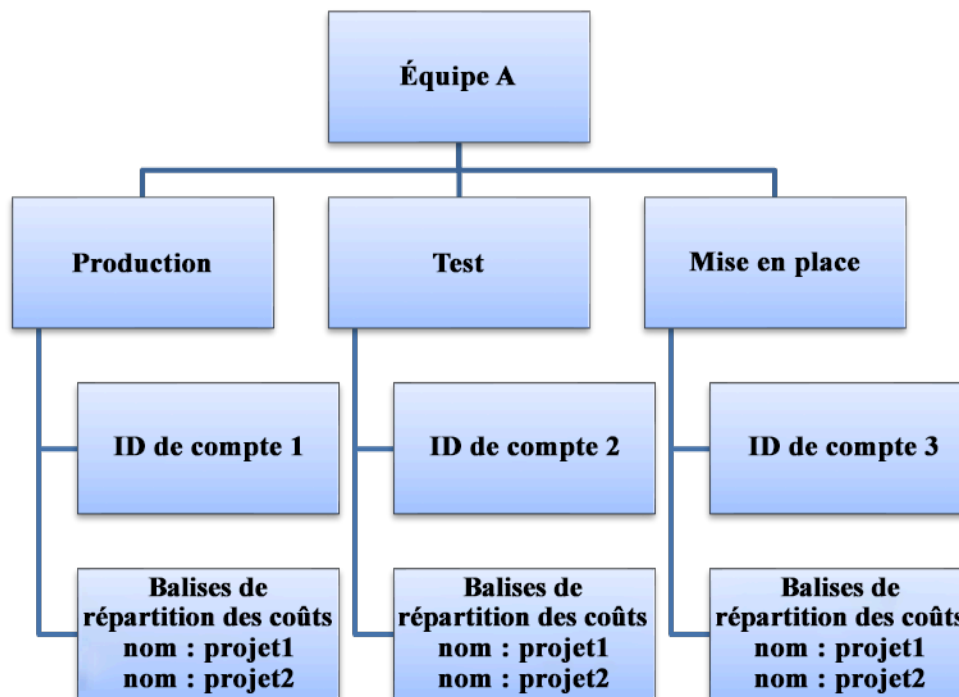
Équipe A

Production

Test

Mise en place

ID de compte 1

ID de compte 2

ID de compte 3

Balises de répartition des coûts
nom : projet1
nom : projet2

Balises de répartition des coûts
nom : projet1
nom : projet2

Balises de répartition des coûts
nom : projet1
nom : projet2